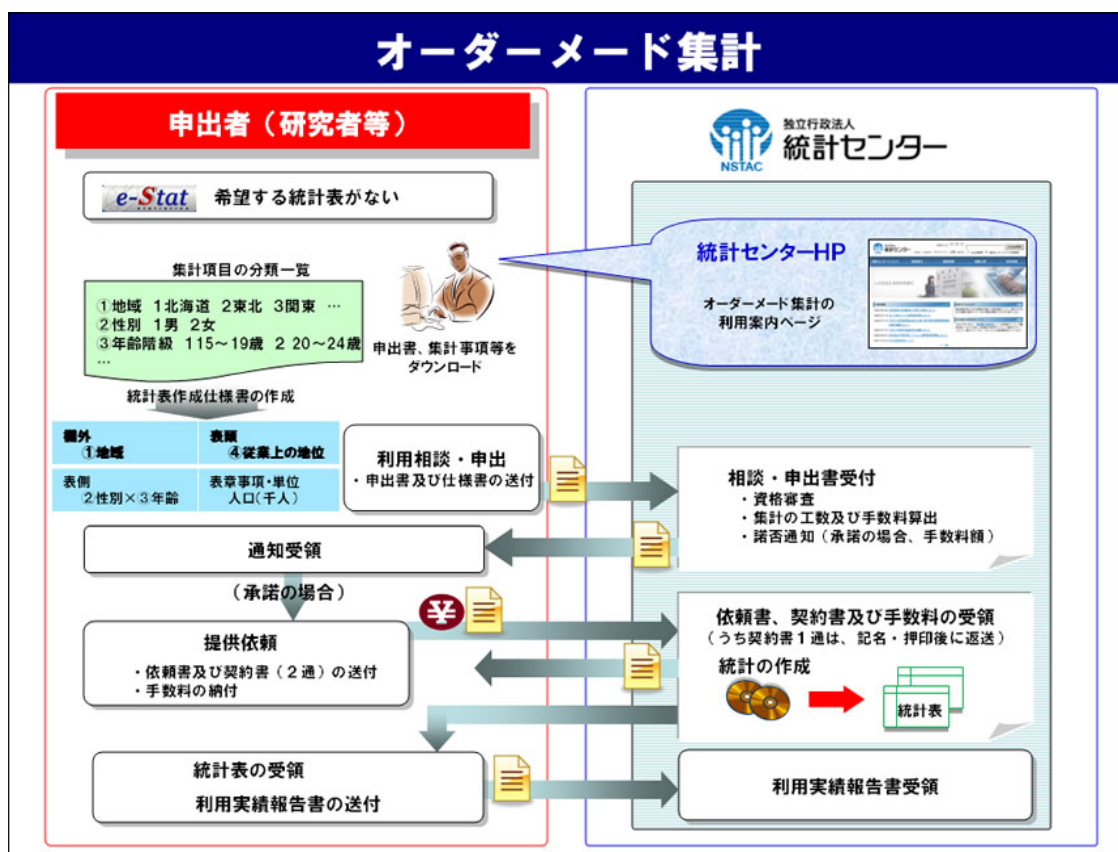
オーダーメード集計

申出者（研究者等）

e-Stat　希望する統計表がない

集計項目の分類一覧
①地域　1北海道　2東北　3関東　…
②性別　1男　2女
③年齢階級　115～19歳　2 20～24歳
…

申出書、集計事項等をダウンロード

統計表作成仕様書の作成

| 欄外 ①地域 | 表頭 ④従業上の地位 |
|---|---|
| 表側 ②性別×③年齢 | 表章事項・単位 人口(千人) |

利用相談・申出
・申出書及び仕様書の送付

通知受領

（承諾の場合）

提供依頼
・依頼書及び契約書（２通）の送付
・手数料の納付

統計表の受領
利用実績報告書の送付

NSTAC　独立行政法人 統計センター

統計センターHP
オーダーメード集計の利用案内ページ

相談・申出書受付
・資格審査
・集計の工数及び手数料算出
・諾否通知（承諾の場合、手数料額）

依頼書、契約書及び手数料の受領
（うち契約書１通は、記名・押印後に返送）

統計の作成

統計表

利用実績報告書受領